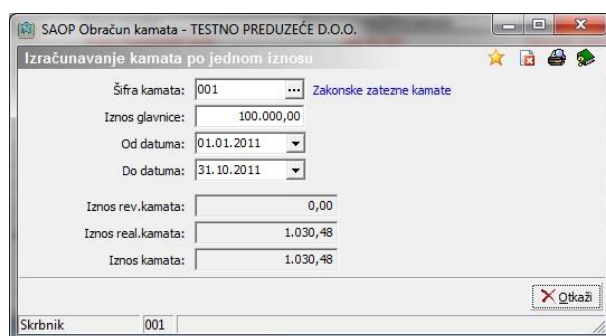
SAOP Obračun kamata - TESTNO PREDUZEĆE D.O.O.

Izračunavanje kamata po jednom iznosu

Šifra kamata: 001 ... Zakonske zatezne kamate

Iznos glavnice: 100.000,00

Od datuma: 01.01.2011

Do datuma: 31.10.2011

Iznos rev.kamata: 0,00

Iznos real.kamata: 1.030,48

Iznos kamata: 1.030,48

Otkaži

Skrbnik 001